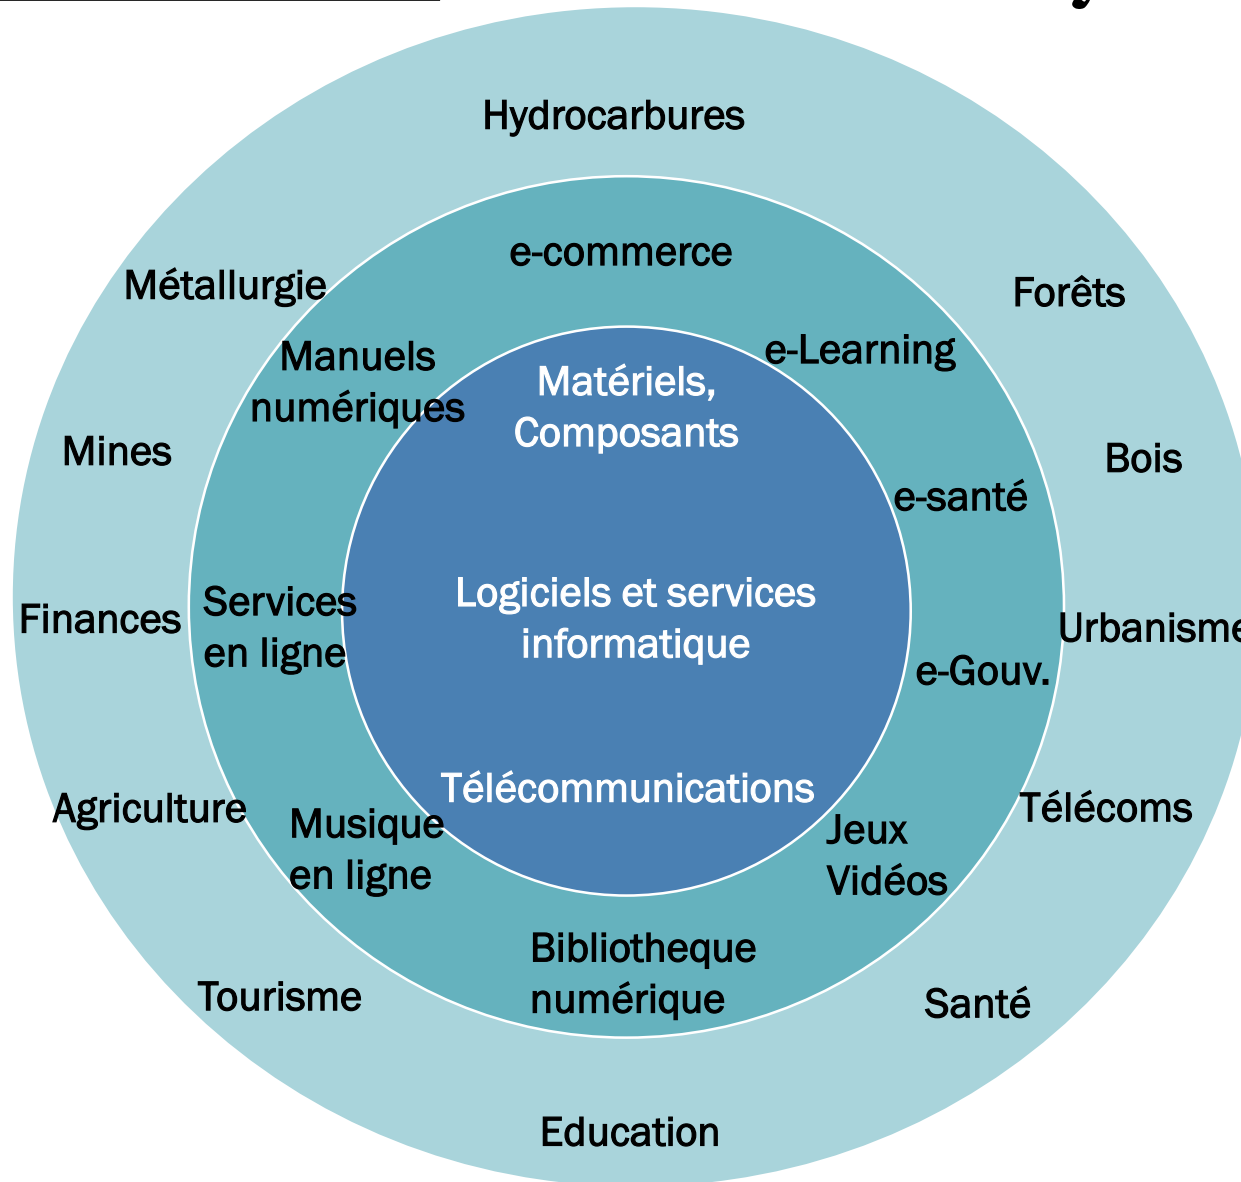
Hydrocarbures

Métallurgie

Forêts

Mines

Bois

Finances

Urbanisme

Agriculture

Télécoms

Tourisme

Santé

Education

e-commerce

Manuels numériques

e-Learning

e-santé

Services en ligne

e-Gouv.

Musique en ligne

Jeux Vidéos

Bibliotheque numérique

Matériels, Composants

Logiciels et services informatique

Télécommunications